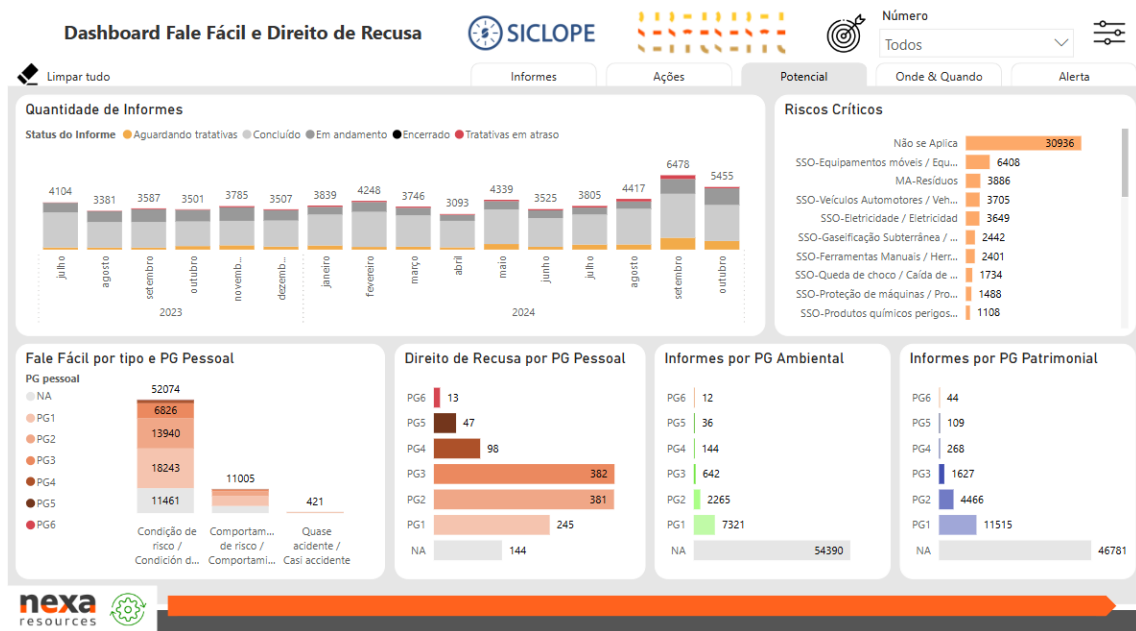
Dashboard Fale Fácil e Direito de Recusa

SICLOPE

Número

Todos

Limpar tudo

Informes | Ações | Potencial | Onde & Quando | Alerta

Quantidade de Informes

Status do Informe ● Aguardando tratativas ● Concluído ● Em andamento ● Encerrado ● Tratativas em atraso

4104 3381 3587 3501 3785 3507 3839 4248 3746 3093 4339 3525 3805 4417 6478 5455

julho agosto setembro outubro novemb... dezemb... janeiro fevereiro março abril maio junho julho agosto setembro outubro

2023 2024

Riscos Críticos

| | |
|---|---|
| Não se Aplica | 30936 |
| SSO-Equipamentos móveis / Equ... | 6408 |
| MA-Resíduos | 3886 |
| SSO-Veículos Automotores / Veh... | 3705 |
| SSO-Eletricidade / Eletricidad | 3649 |
| SSO-Gaseificação Subterrânea / ... | 2442 |
| SSO-Ferramentas Manuais / Herr... | 2401 |
| SSO-Queda de choco / Caída de ... | 1734 |
| SSO-Proteção de máquinas / Pro... | 1488 |
| SSO-Produtos químicos perigos... | 1108 |

Fale Fácil por tipo e PG Pessoal

PG pessoal
NA
PG1
PG2
PG3
PG4
PG5
PG6

52074
6826
13940
18243
11461
11005
421

Condição de risco / Condición d...
Comportam... de risco / Comportami...
Quase acidente / Casi accidente

Direito de Recusa por PG Pessoal

| | |
|---|---|
| PG6 | 13 |
| PG5 | 47 |
| PG4 | 98 |
| PG3 | 382 |
| PG2 | 381 |
| PG1 | 245 |
| NA | 144 |

Informes por PG Ambiental

| | |
|---|---|
| PG6 | 12 |
| PG5 | 36 |
| PG4 | 144 |
| PG3 | 642 |
| PG2 | 2265 |
| PG1 | 7321 |
| NA | 54390 |

Informes por PG Patrimonial

| | |
|---|---|
| PG6 | 44 |
| PG5 | 109 |
| PG4 | 268 |
| PG3 | 1627 |
| PG2 | 4466 |
| PG1 | 11515 |
| NA | 46781 |

nexa resources